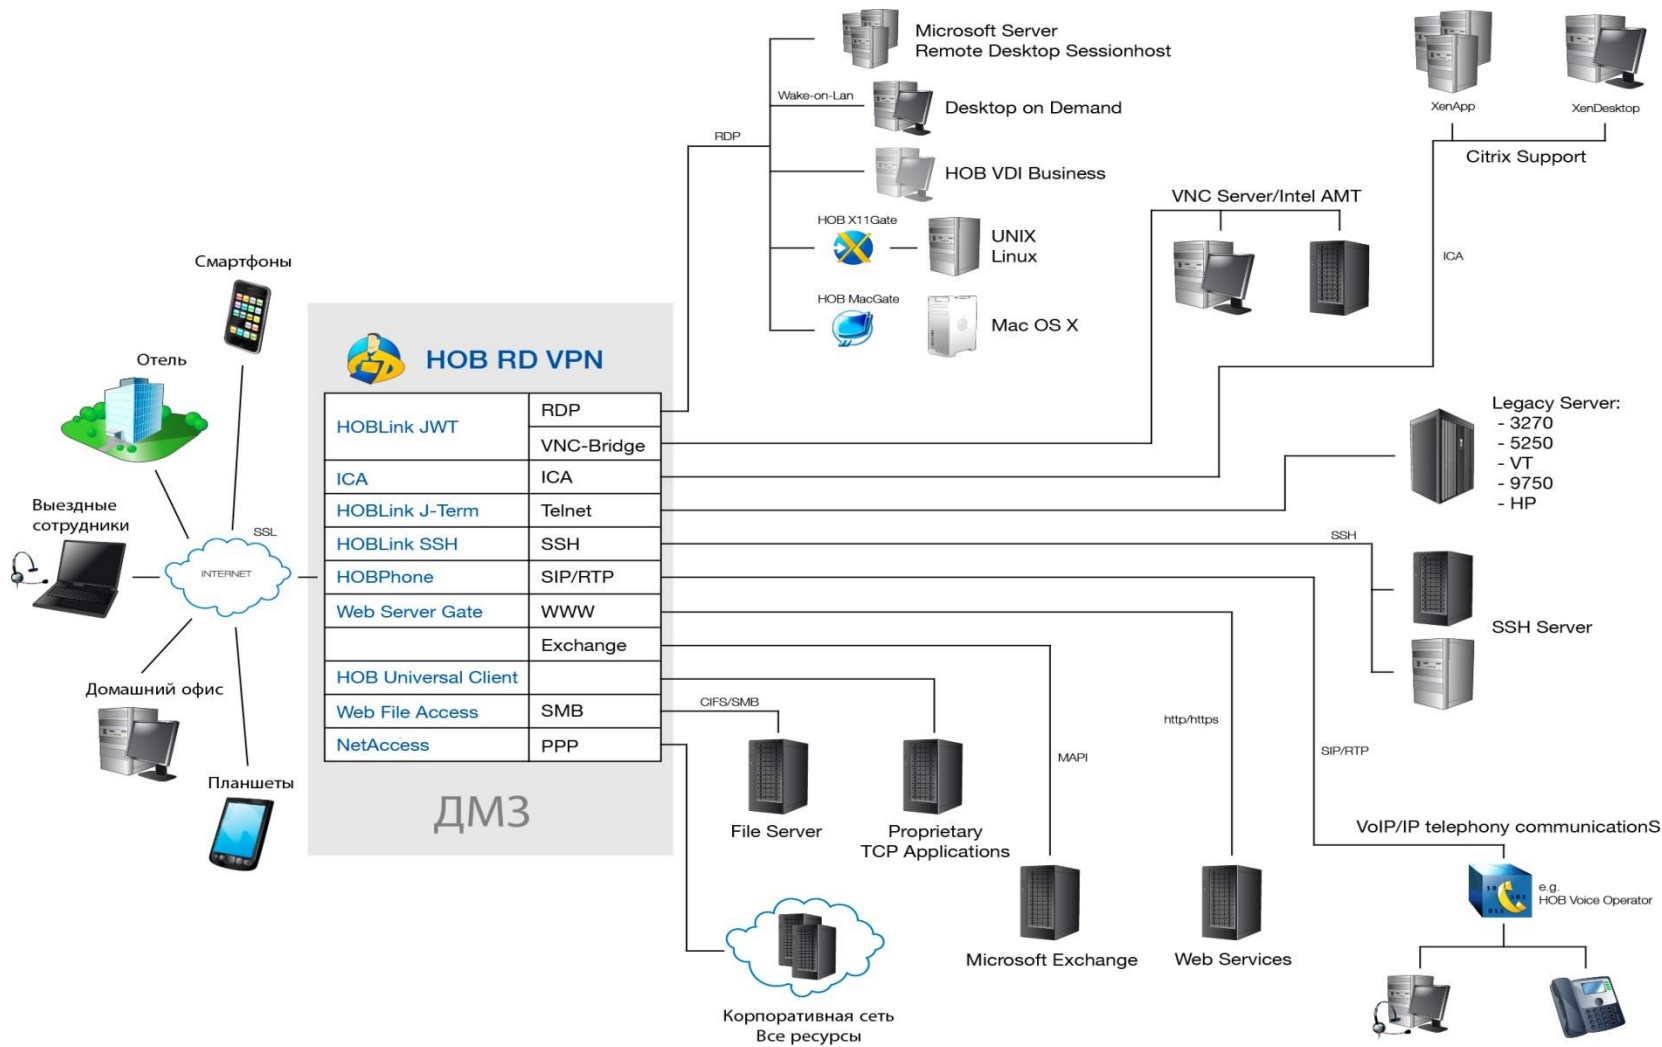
Microsoft Server
Remote Desktop Sessionhost

Wake-on-Lan
Desktop on Demand

RDP
HOB VDI Business

HOB X11Gate
UNIX
Linux

HOB MacGate
Mac OS X

XenApp
XenDesktop
Citrix Support

VNC Server/Intel AMT

ICA

Смартфоны

Отель

Выездные сотрудники

SSL

INTERNET

Домашний офис

Планшеты

HOB RD VPN

| | |
|---|---|
| HOBLink JWT | RDP |
| | VNC-Bridge |
| ICA | ICA |
| HOBLink J-Term | Telnet |
| HOBLink SSH | SSH |
| HOBPhone | SIP/RTP |
| Web Server Gate | WWW |
| | Exchange |
| HOB Universal Client | |
| Web File Access | SMB |
| NetAccess | PPP |

ДМЗ

Legacy Server:
- 3270
- 5250
- VT
- 9750
- HP

SSH

SSH Server

CIFS/SMB

http/https

MAPI

SIP/RTP

File Server

Proprietary
TCP Applications

VoIP/IP telephony communicationS

e.g.
HOB Voice Operator

Microsoft Exchange

Web Services

Корпоративная сеть
Все ресурсы